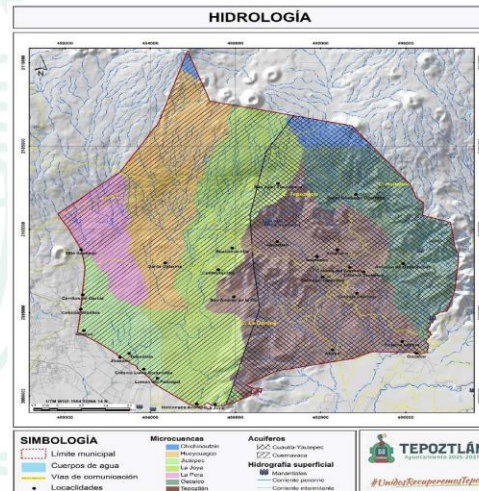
HIDROLOGÍA

SIMBOLOGÍA
Límite municipal
Cuerpos de agua
Vías de comunicación
Localidades

Microcuencas
Cihuatlán
Huixcuaco
Atlacomulco
La Joya
La Pera
Oacalco
Tepoztlán

Acuíferos
Cuautla-Yautepec
Cuernavaca

Hidrografía superficial
Manantiales
Corriente perenne
Corriente intermitente

TEPOZTLÁN
Ayuntamiento 2022-2024

#UnidosRecuperemosTepo

UTM WGS 1984 ZONA 14 N